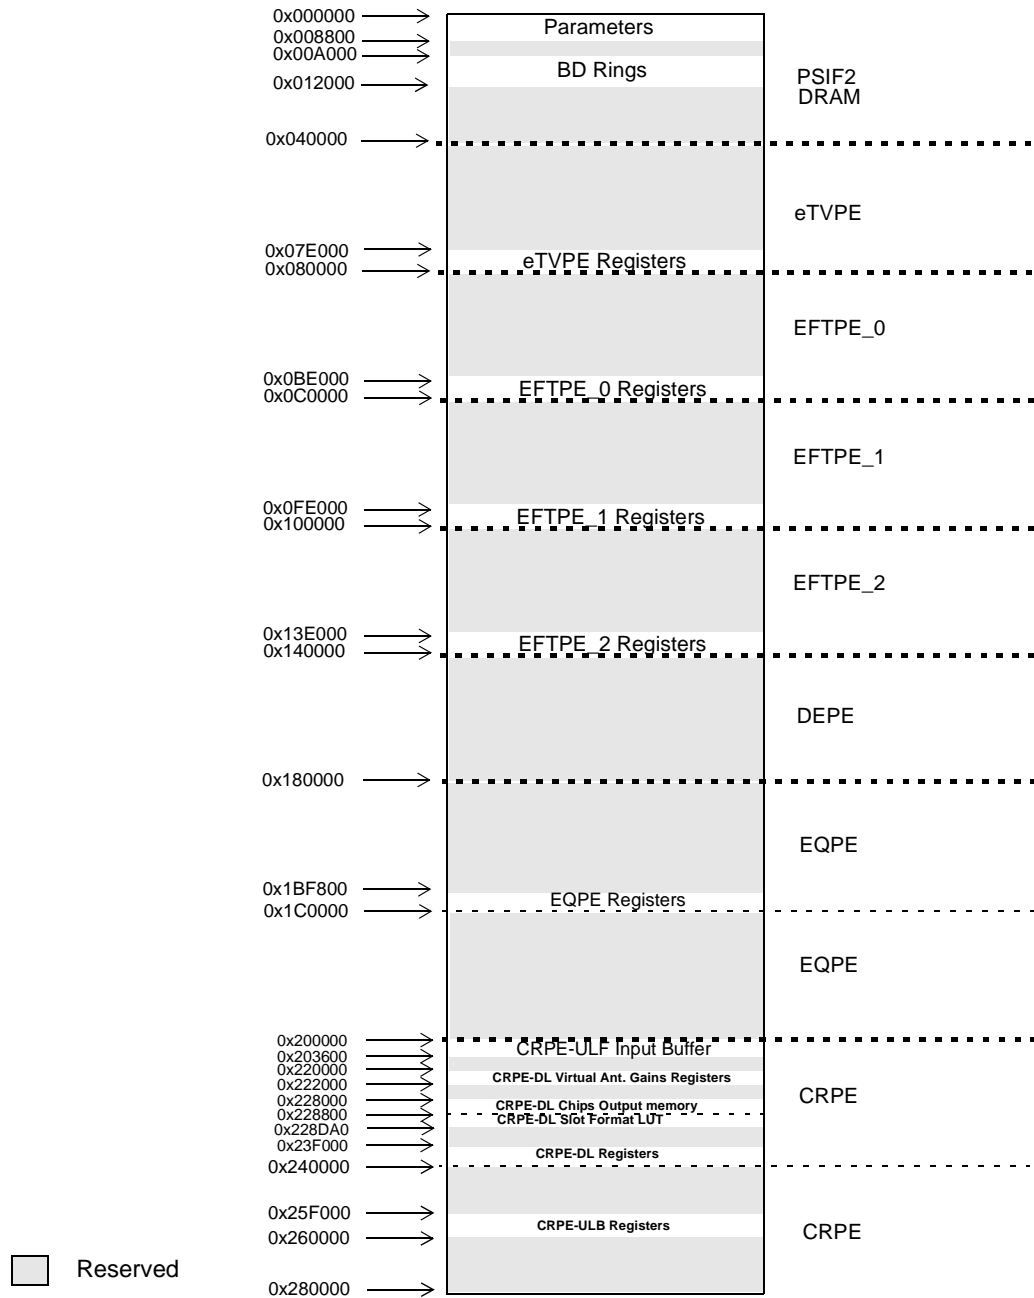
0x000000
0x008800
0x00A000
0x012000
Parameters
BD Rings
PSIF2 DRAM

0x040000
eTVPE
0x07E000
0x080000
eTVPE Registers

EFTPE_0
0x0BE000
0x0C0000
EFTPE_0 Registers

EFTPE_1
0x0FE000
0x100000
EFTPE_1 Registers

EFTPE_2
0x13E000
0x140000
EFTPE_2 Registers

DEPE
0x180000

EQPE
0x1BF800
0x1C0000
EQPE Registers

EQPE

0x200000
0x203600
0x220000
0x222000
0x228000
0x228800
0x228DA0
0x23F000
0x240000
CRPE-ULF Input Buffer
CRPE-DL Virtual Ant. Gains Registers
CRPE-DL Chips Output memory
CRPE-DL Slot Format LUT
CRPE-DL Registers
CRPE

0x25F000
0x260000
CRPE-ULB Registers
CRPE
0x280000

Reserved